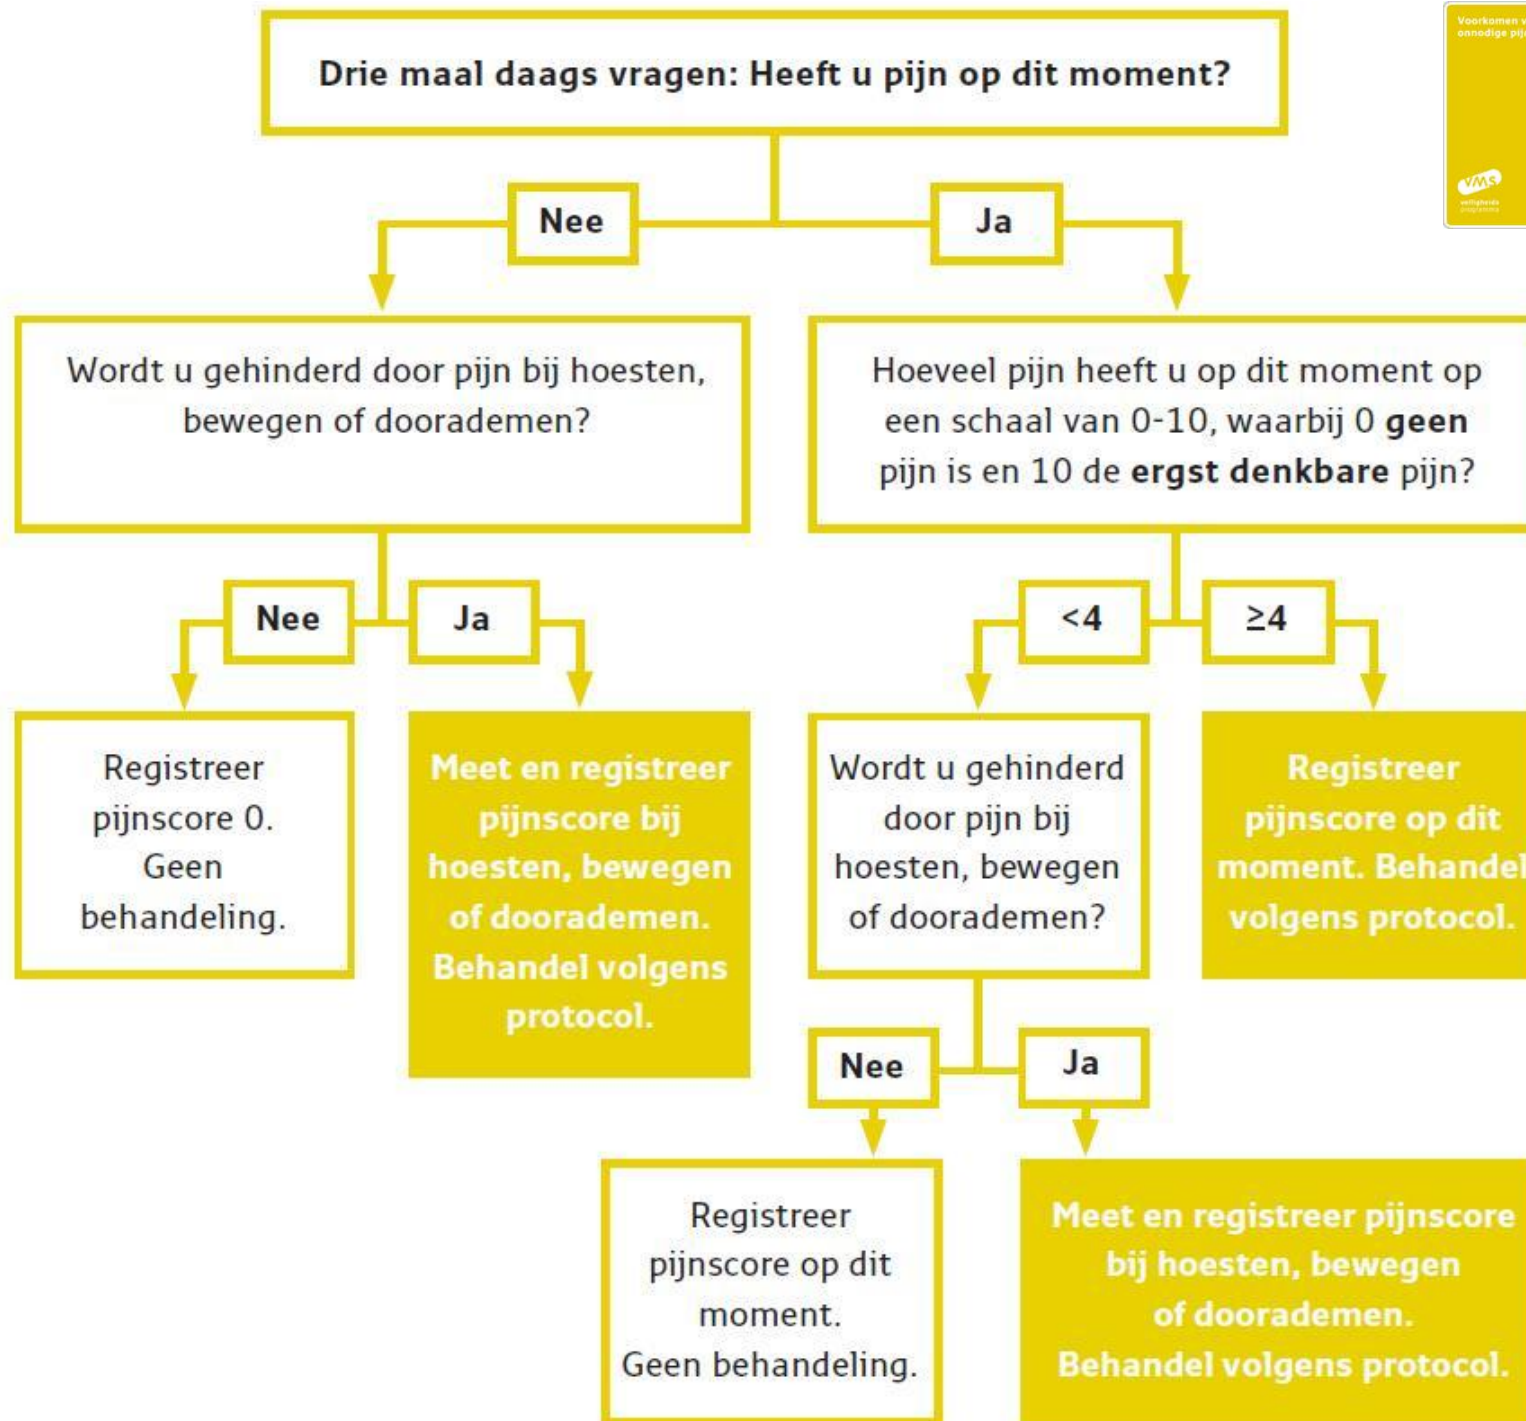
Drie maal daags vragen: Heeft u pijn op dit moment?

Nee

Ja

Wordt u gehinderd door pijn bij hoesten, bewegen of doorademen?

Hoeveel pijn heeft u op dit moment op een schaal van 0-10, waarbij 0 **geen** pijn is en 10 de **ergst denkbare** pijn?

Nee

Ja

<4

≥4

Registreer pijnscore 0. Geen behandeling.

Meet en registreer pijnscore bij hoesten, bewegen of doorademen. Behandel volgens protocol.

Wordt u gehinderd door pijn bij hoesten, bewegen of doorademen?

Registreer pijnscore op dit moment. Behandel volgens protocol.

Nee

Ja

Registreer pijnscore op dit moment. Geen behandeling.

Meet en registreer pijnscore bij hoesten, bewegen of doorademen. Behandel volgens protocol.

Voorkomen v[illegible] onnodige pij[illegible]

VMS veiligheids programma